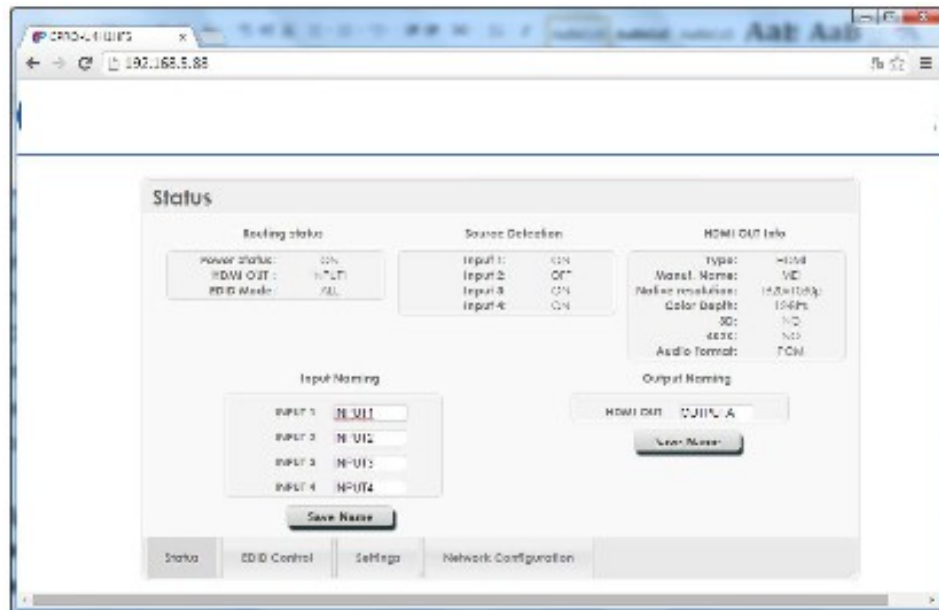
CPRO-U-IIIIIS ×

192.168.5.88

Aab Aab

Status

Routing status

Power status: ON
HDMI OUT: INPUT1
EDID Mode: ALL

Source Detection

Input 1: ON
Input 2: OFF
Input 3: ON
Input 4: ON

HDMI OUT Info

Type: HDMI
Manuf. Name: VEI
Native resolution: 1920x1080p
Color Depth: 10Bits
3D: NO
4K2K: NO
Audio format: PCM

Input Naming

INPUT 1 INPUT1
INPUT 2 INPUT2
INPUT 3 INPUT3
INPUT 4 INPUT4

Save Name

Output Naming

HDMI OUT OUTPUT A

Save Name

Status | EDID Control | Settings | Network Configuration